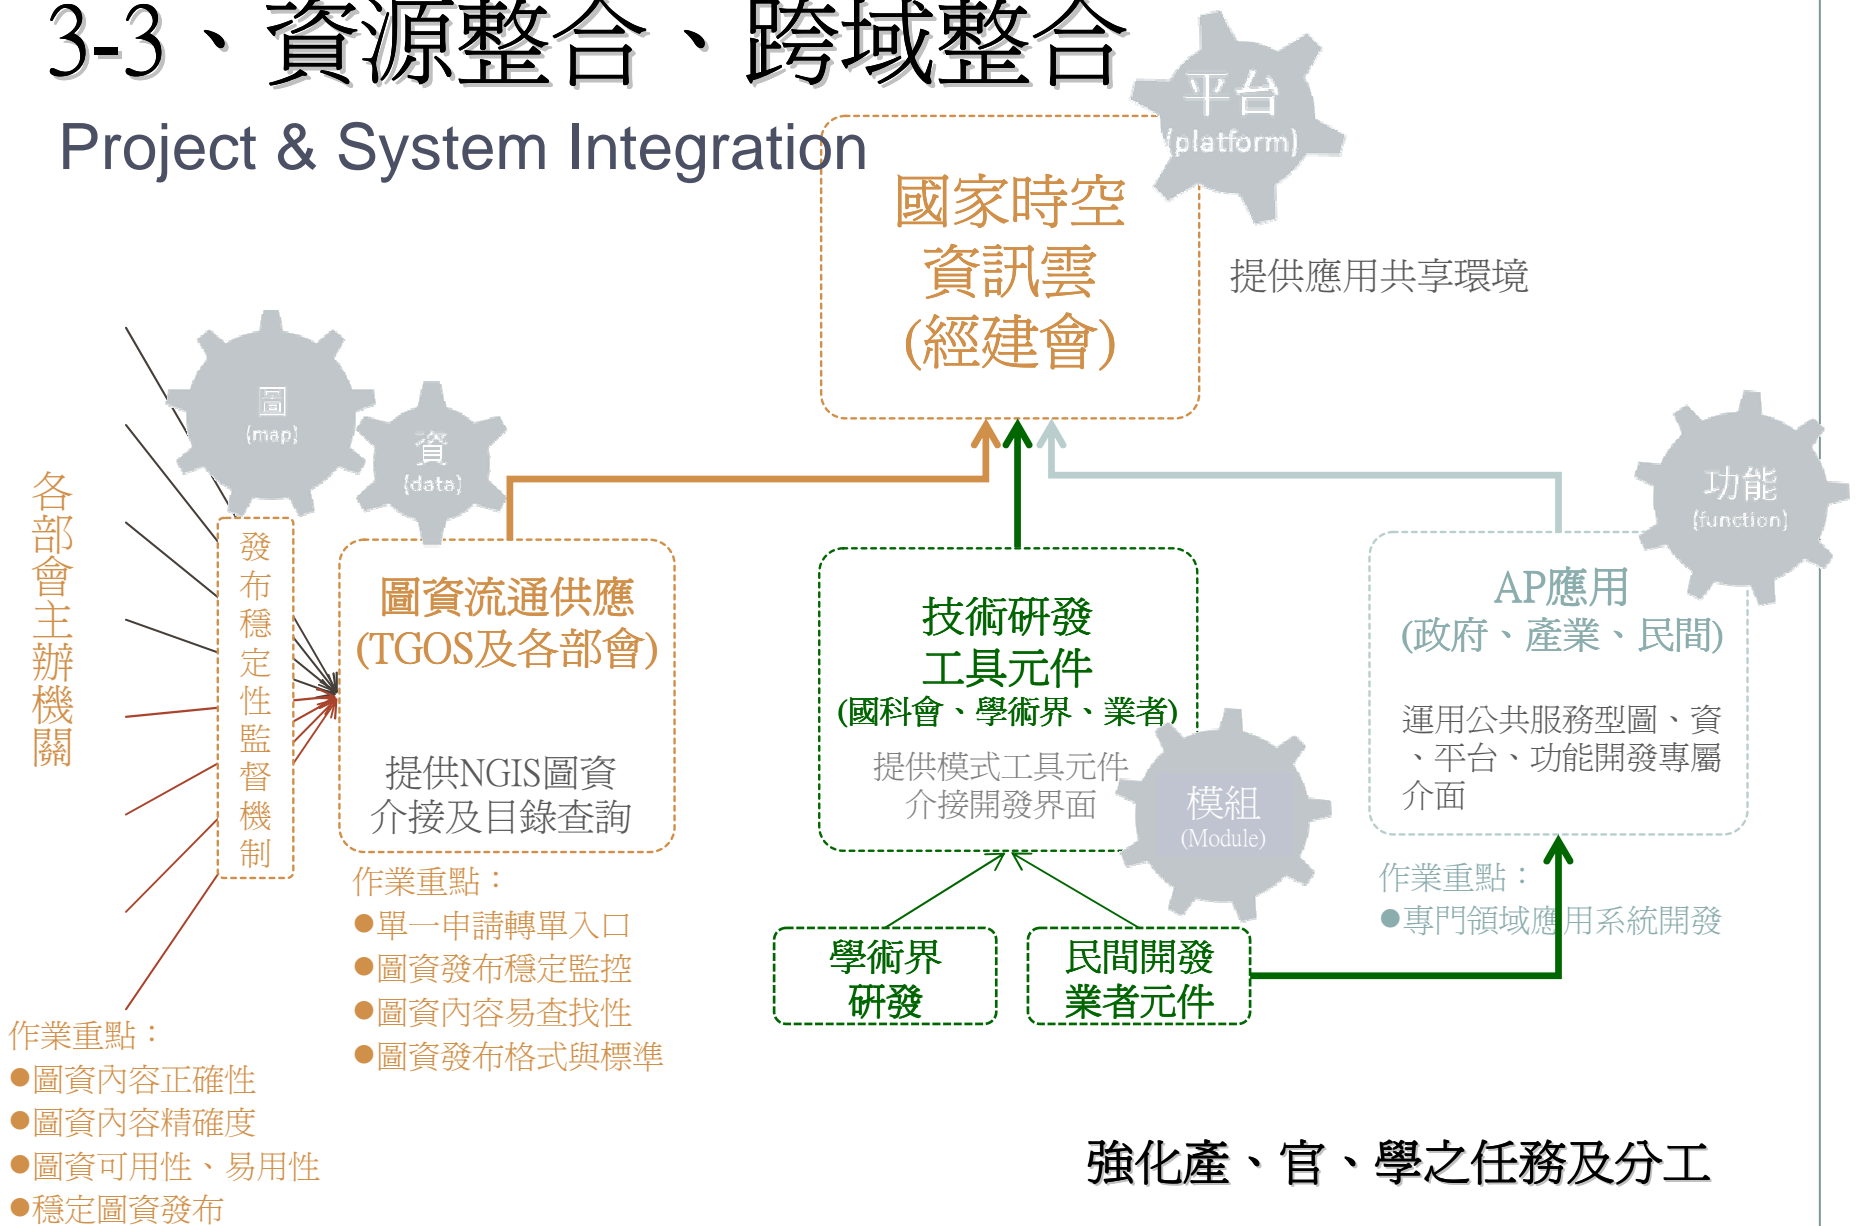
3-3、資源整合、跨域整合

Project & System Integration

平台
(platform)

國家時空資訊雲(經建會)

提供應用共享環境

圖
(map)

資
(data)

各部會主辦機關

發布穩定性監督機制

圖資流通供應(TGOS及各部會)

提供NGIS圖資介接及目錄查詢

技術研發工具元件
(國科會、學術界、業者)

提供模式工具元件介接開發界面

模組
(Module)

功能
(function)

AP應用
(政府、產業、民間)

運用公共服務型圖、資、平台、功能開發專屬介面

作業重點：
●專門領域應用系統開發

作業重點：
●單一申請轉單入口
●圖資發布穩定監控
●圖資內容易查找性
●圖資發布格式與標準

學術界研發

民間開發業者元件

作業重點：
●圖資內容正確性
●圖資內容精確度
●圖資可用性、易用性
●穩定圖資發布

強化產、官、學之任務及分工